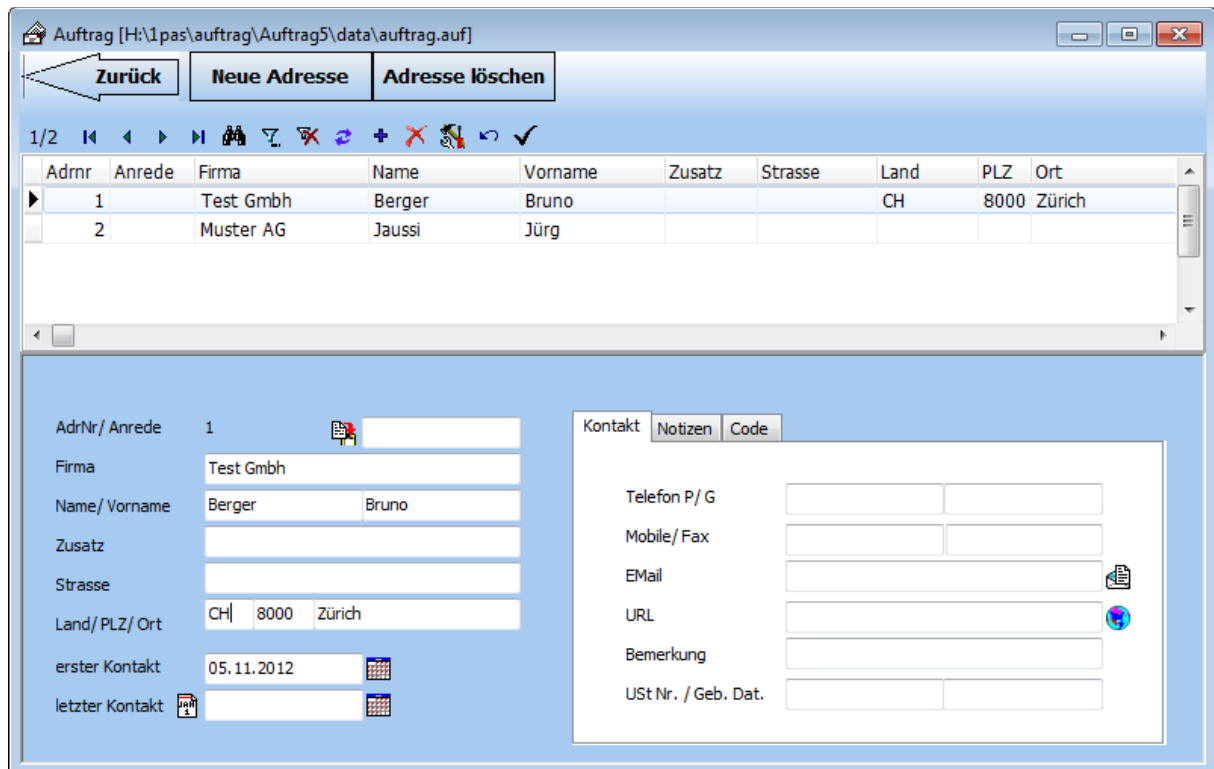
Auftrag [H:\1pas\auftrag\Auftrag5\data\auftrag.auf]

Zurück
Neue Adresse
Adresse löschen

1/2

| Adrnr | Anrede | Firma | Name | Vorname | Zusatz | Strasse | Land | PLZ | Ort |
|---|---|---|---|---|---|---|---|---|---|
| 1 | | Test Gmbh | Berger | Bruno | | | CH | 8000 | Zürich |
| 2 | | Muster AG | Jaussi | Jürg | | | | | |

AdrNr/ Anrede 1
Firma Test Gmbh
Name/ Vorname Berger Bruno
Zusatz
Strasse
Land/ PLZ/ Ort CH 8000 Zürich
erster Kontakt 05.11.2012
letzter Kontakt

Kontakt Notizen Code

Telefon P/ G
Mobile/ Fax
EMail
URL
Bemerkung
USt Nr. / Geb. Dat.